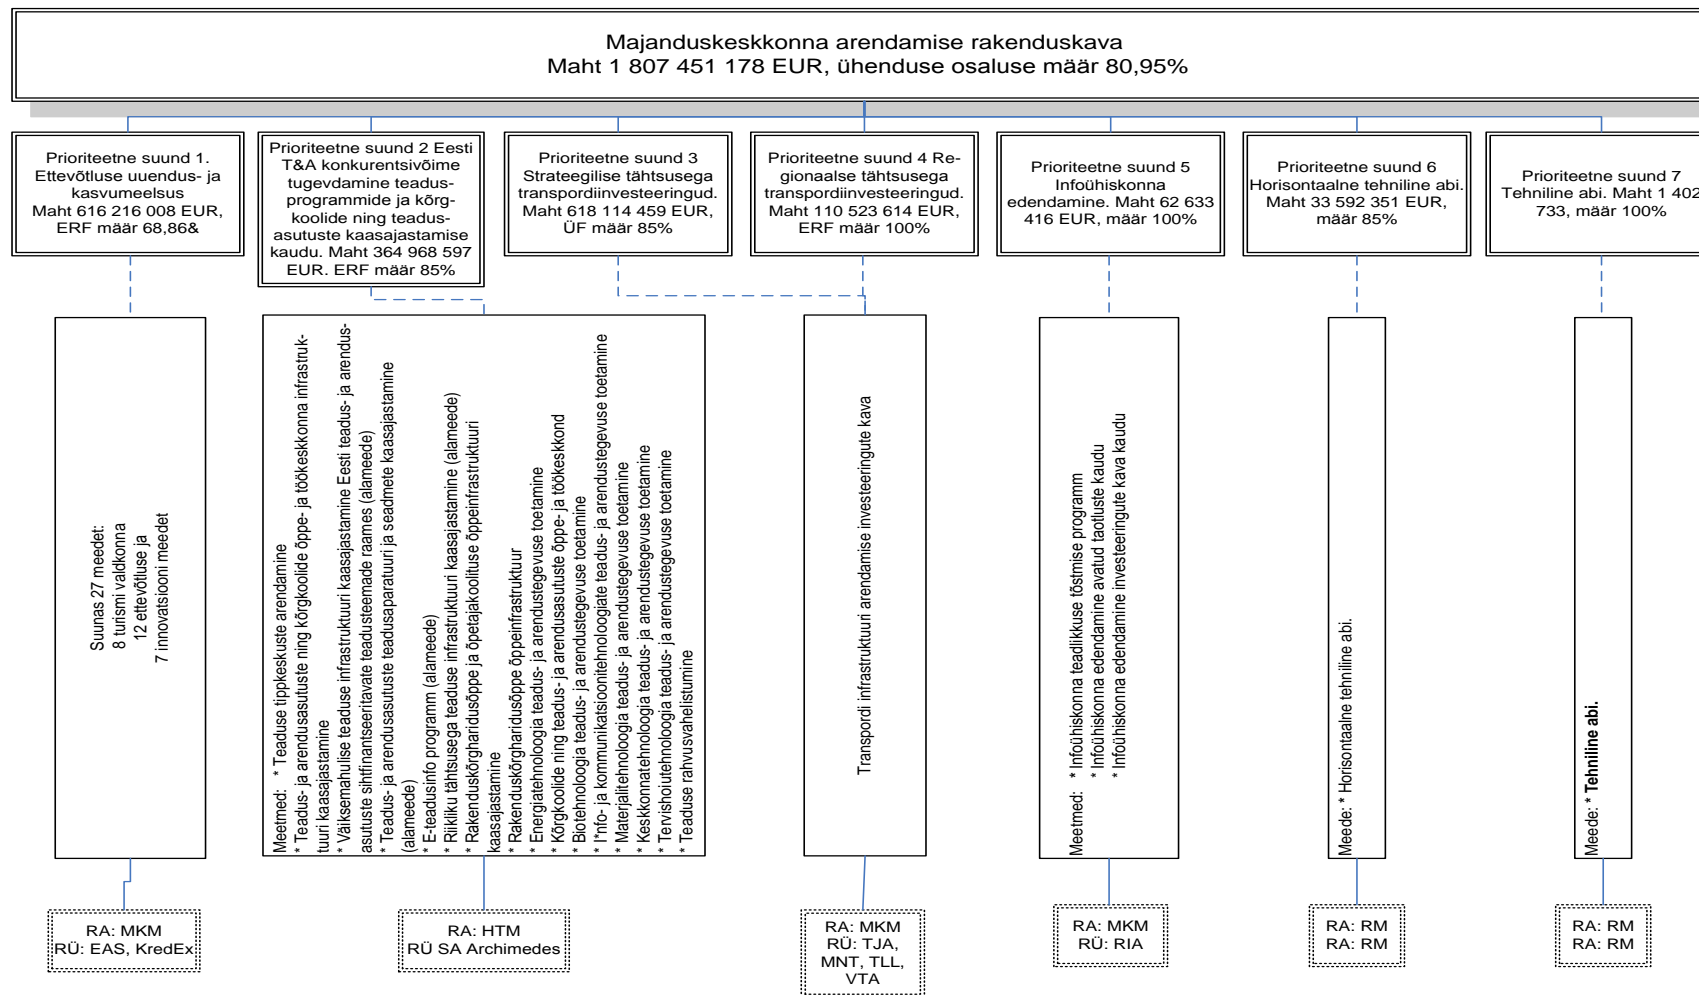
Majanduskeskkonna arendamise rakenduskava
Maht 1 807 451 178 EUR, ühenduse osaluse määr 80,95%

Prioriteetne suund 1. Ettevõtluse uuendus- ja kasvumeelsus Maht 616 216 008 EUR, ERF määr 68,86&

Prioriteetne suund 2 Eesti T&A konkurentsivõime tugevdamine teadusprogrammide ja kõrgkoolide ning teadusasutuste kaasajastamise kaudu. Maht 364 968 597 EUR. ERF määr 85%

Prioriteetne suund 3 Strateegilise tähtsusega transpordiinvesteeringud. Maht 618 114 459 EUR, ÜF määr 85%

Prioriteetne suund 4 Regionaalse tähtsusega transpordiinvesteeringud. Maht 110 523 614 EUR, ERF määr 100%

Prioriteetne suund 5 Infoühiskonna edendamine. Maht 62 633 416 EUR, määr 100%

Prioriteetne suund 6 Horisontaalne tehniline abi. Maht 33 592 351 EUR, määr 85%

Prioriteetne suund 7 Tehniline abi. Maht 1 402 733, määr 100%

Suunas 27 meedet:
8 turismi valdkonna
12 ettevõtluse ja
7 innovatsiooni meedet

Meetmed: * Teaduse tippkeskuste arendamine
* Teadus- ja arendusasutuste ning kõrgkoolide õppe- ja töökeskkonna infrastruktuuri kaasajastamine
* Väiksemahulise teaduse infrastruktuuri kaasajastamine Eesti teadus- ja arendusasutuste sihtfinantseeritavate teadusteemade raames (alameede)
* Teadus- ja arendusasutuste teadusaparatuuri ja seadmete kaasajastamine (alameede)
* E-teadusinfo programm (alameede)
* Riikliku tähtsusega teaduse infrastruktuuri kaasajastamine (alameede)
* Rakenduskõrgharidusõppe ja õpetajakoolituse õppeinfrastruktuuri kaasajastamine
* Rakenduskõrgharidusõppe õppeinfrastruktuur
* Energiatehnoloogia teadus- ja arendustegevuse toetamine
* Kõrgkoolide ning teadus- ja arendusasutuste õppe- ja töökeskkond
* Biotehnoloogia teadus- ja arendustegevuse toetamine
* Info- ja kommunikatsioonitehnoloogiate teadus- ja arendustegevuse toetamine
* Materjalitehnoloogia teadus- ja arendustegevuse toetamine
* Keskkonnatehnoloogia teadus- ja arendustegevuse toetamine
* Tervishoiutehnoloogia teadus- ja arendustegevuse toetamine
* Teaduse rahvusvahelistumine

Transpordi infrastruktuuri arendamise investeeringute kava

Meetmed: * Infoühiskonna teadlikkuse tõstmise programm
* Infoühiskonna edendamine avatud taotluste kaudu
* Infoühiskonna edendamine investeeringute kava kaudu

Meede: * Horisontaalne tehniline abi.

Meede: * Tehniline abi.

RA: MKM
RÜ: EAS, KredEx

RA: HTM
RÜ SA Archimedes

RA: MKM
RÜ: TJA, MNT, TLL, VTA

RA: MKM
RÜ: RIA

RA: RM
RA: RM

RA: RM
RA: RM